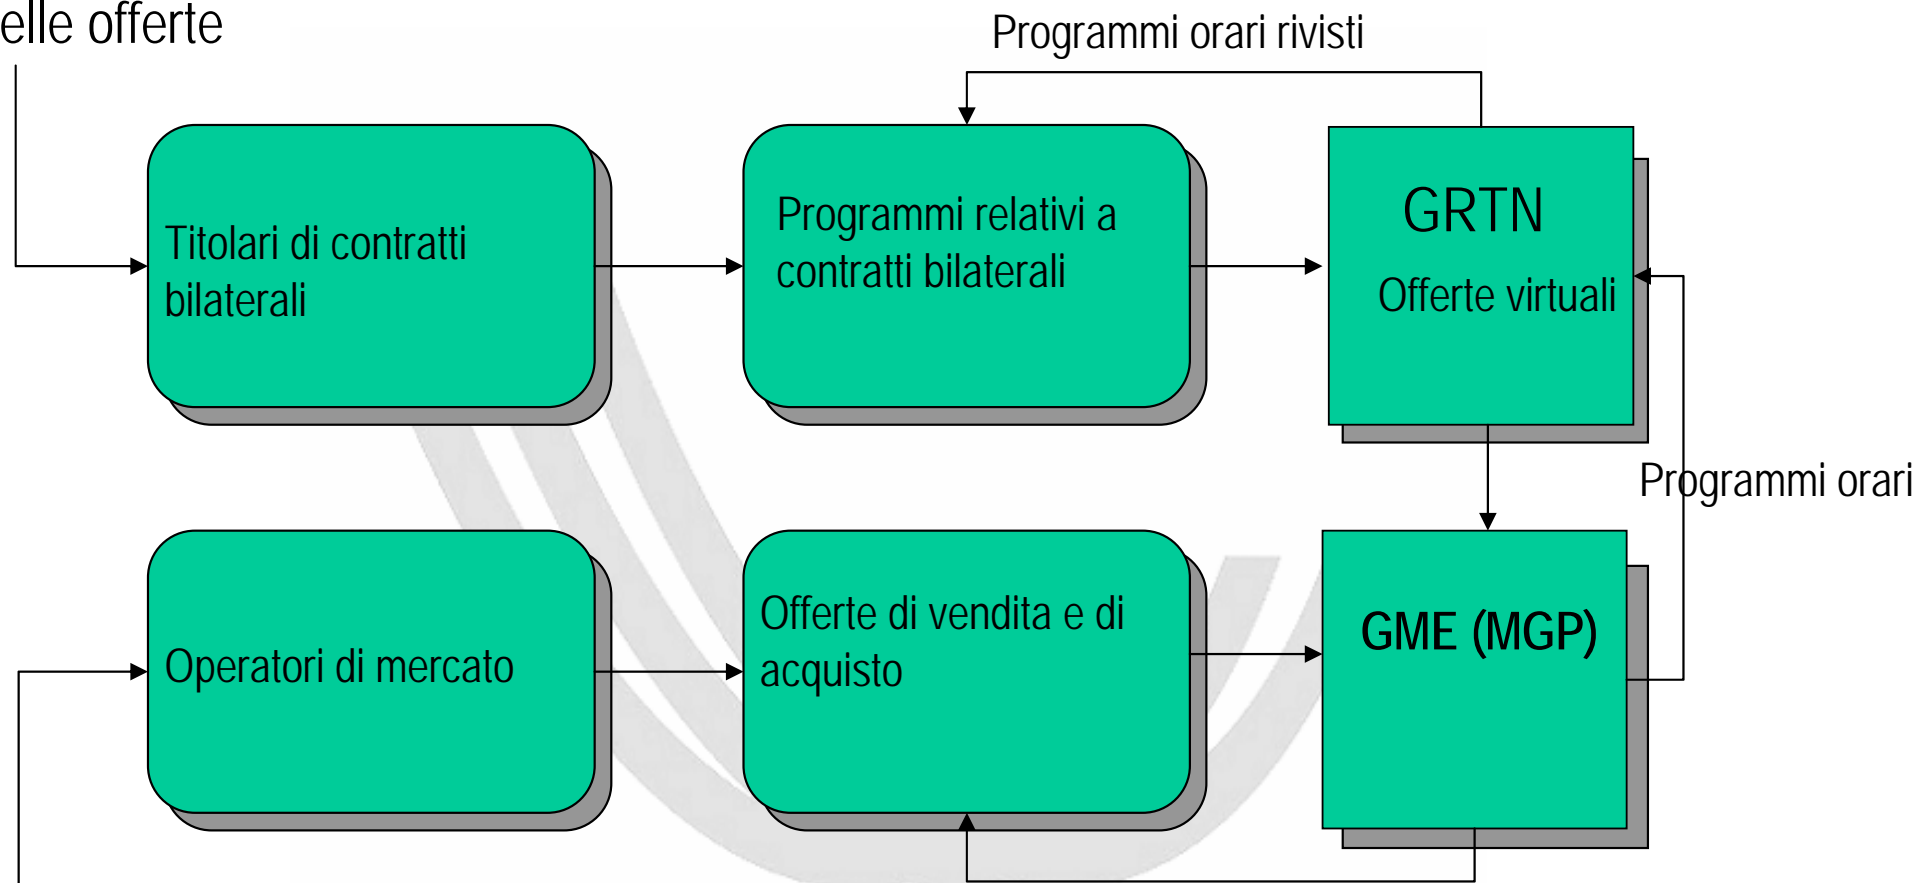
elle offerte

Programmi orari rivisti

Titolari di contratti bilaterali

Programmi relativi a contratti bilaterali

GRTN

Offerte virtuali

Programmi orari

Operatori di mercato

Offerte di vendita e di acquisto

GME (MGP)